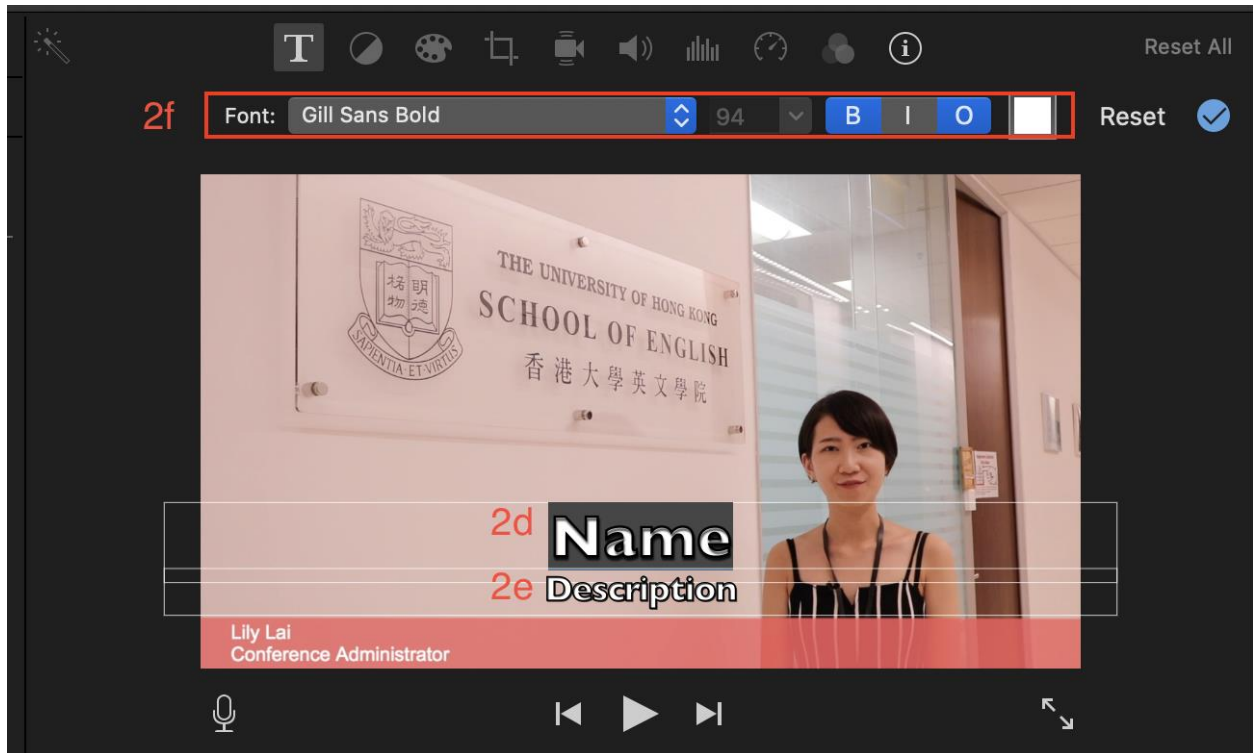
T

Reset All

2f Font: Gill Sans Bold 94 B I O Reset

明德
格物
SAPIENTIA ET VIRTUS

THE UNIVERSITY OF HONG KONG
SCHOOL OF ENGLISH
香港大學英文學院

2d Name
2e Description

Lily Lai
Conference Administrator